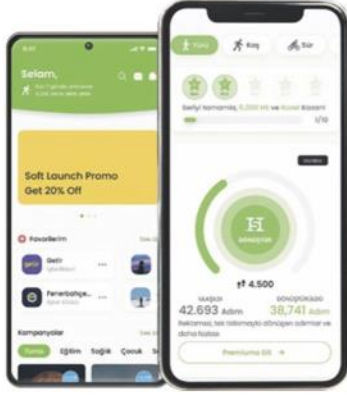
Selam,

Soft Launch Promo
Get 20% Off

Favorilerim

Getir

Fenerbahçe...

Kampanyalar

Eğitim

Sağlık

Çocuk

Yürü

Koş

Sür

Seviyi tamamla, 5,000 km ve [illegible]

1/10

DÖNÜŞTÜR

4.500

YAKIŞIK

42.693 Adım

DÖNÜŞTÜRÜLEN

38,741 Adım

Premiuma Geç →